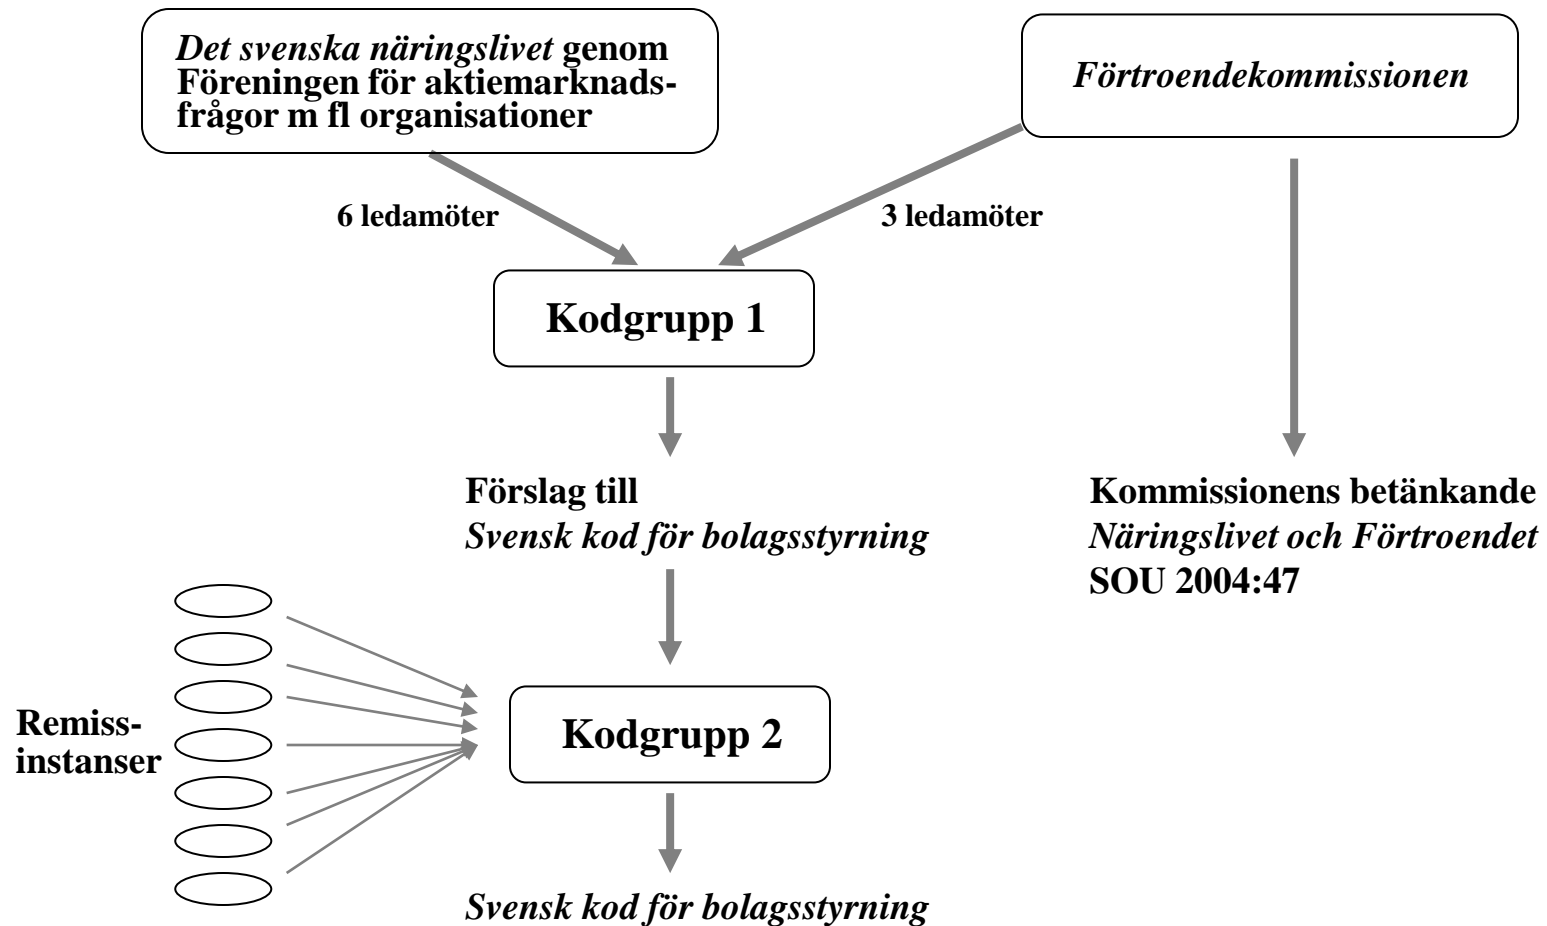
Det svenska näringslivet genom Föreningen för aktiemarknadsfrågor m fl organisationer

Förtroendekommissionen

6 ledamöter

3 ledamöter

Kodgrupp 1

Förslag till
Svensk kod för bolagsstyrning

Kommissionens betänkande
Näringslivet och Förtroendet
SOU 2004:47

Remissinstanser

Kodgrupp 2

Svensk kod för bolagsstyrning